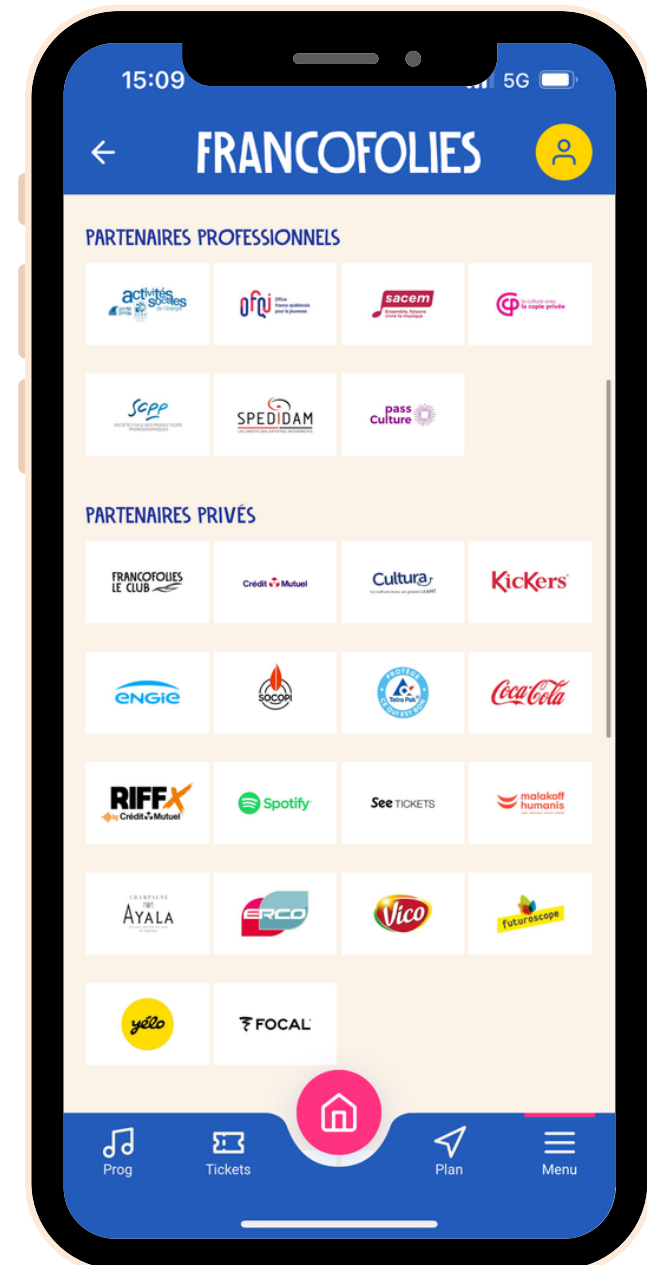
15:09 5G

FRANCOFOLIES

PARTENAIRES PROFESSIONNELS

activités sociales de l'énergie

ofqj Office franco-québécois pour la jeunesse

sacem Ensemble, faisons vivre la musique

cp la culture avec la copie privée

scpp SOCIÉTÉ CIVILE DES PRODUCTEURS PHONOGRAPHIQUES

SPEDIDAM LES DROITS DES ARTISTES INTERPRÈTES

pass Culture

PARTENAIRES PRIVÉS

FRANCOFOLIES LE CLUB

Crédit Mutuel

Cultura

KicKers

ENGIE

SOCOPI

PROTÉGÉ Tetra Pak CE QUI EST BON

Coca-Cola

RIFFX Crédit Mutuel

Spotify

See TICKETS

malakoff humanis

CHAMPAGNE AYALA

ERCO

Vico

futuroscope

yélo

FOCAL

Prog Tickets Plan Menu